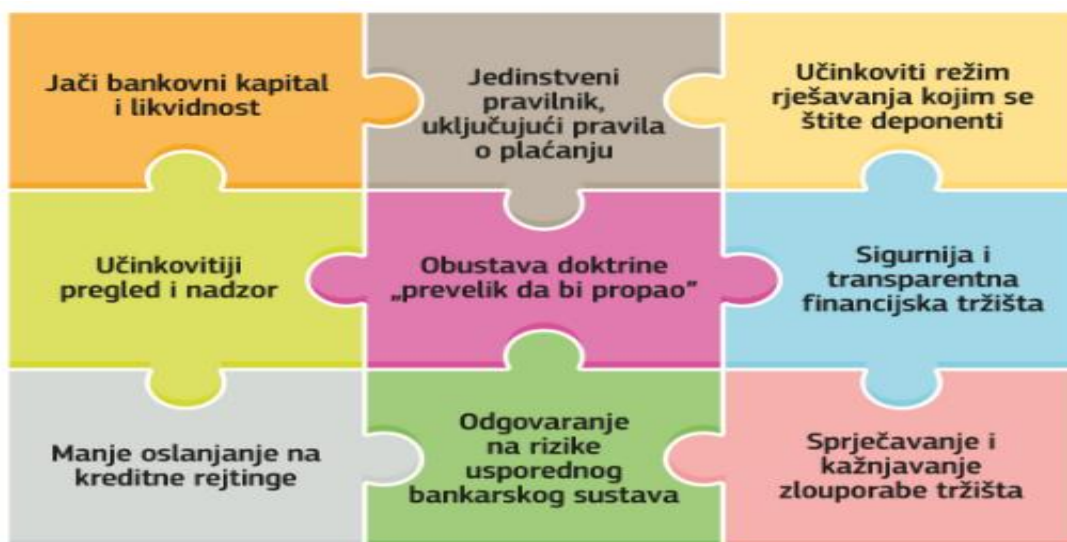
Jači bankovni kapital i likvidnost

Jedinstveni pravilnik, uključujući pravila o plaćanju

Učinkoviti režim rješavanja kojim se štite deponenti

Učinkovitiji pregled i nadzor

Obustava doktrine „prevelik da bi propao"

Sigurnija i transparentna financijska tržišta

Manje oslanjanje na kreditne rejtinge

Odgovaranje na rizike usporednog bankarskog sustava

Sprječavanje i kažnjavanje zlouporabe tržišta